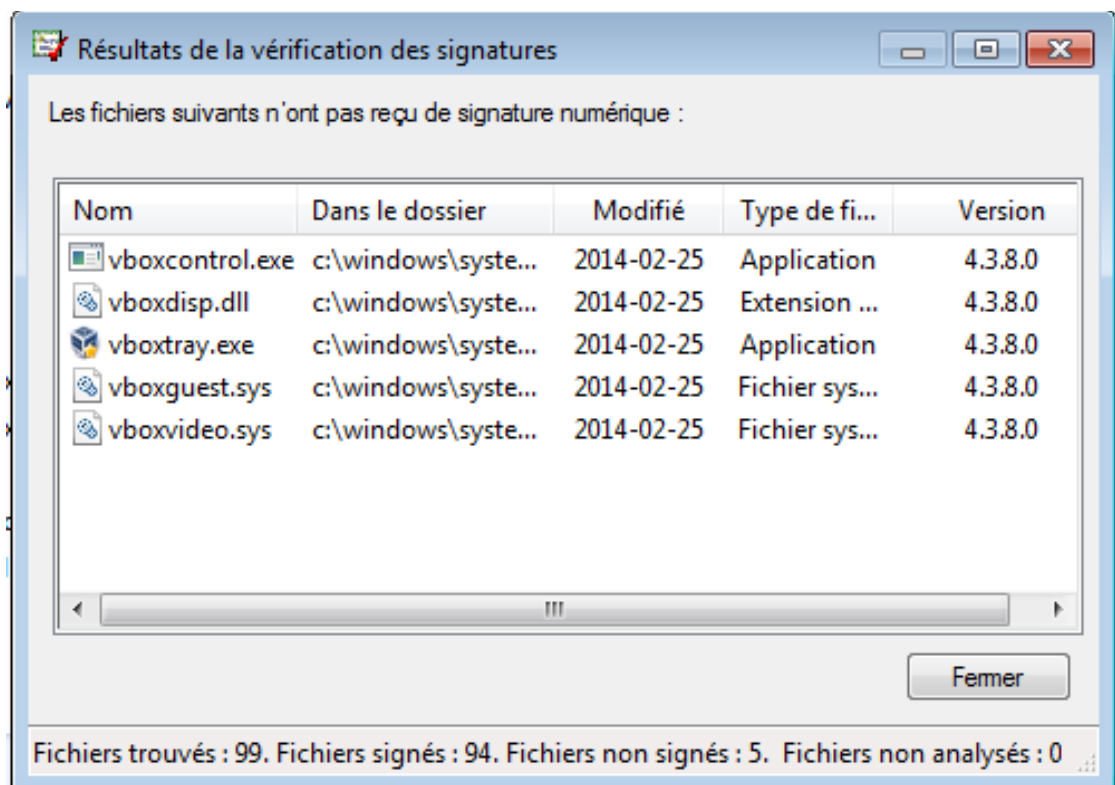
Résultats de la vérification des signatures

Les fichiers suivants n'ont pas reçu de signature numérique :

| Nom | Dans le dossier | Modifié | Type de fi... | Version |
|---|---|---|---|---|
| vboxcontrol.exe | c:\windows\syste... | 2014-02-25 | Application | 4.3.8.0 |
| vboxdisp.dll | c:\windows\syste... | 2014-02-25 | Extension ... | 4.3.8.0 |
| vboxtray.exe | c:\windows\syste... | 2014-02-25 | Application | 4.3.8.0 |
| vboxguest.sys | c:\windows\syste... | 2014-02-25 | Fichier sys... | 4.3.8.0 |
| vboxvideo.sys | c:\windows\syste... | 2014-02-25 | Fichier sys... | 4.3.8.0 |

Fermer

Fichiers trouvés : 99. Fichiers signés : 94. Fichiers non signés : 5. Fichiers non analysés : 0